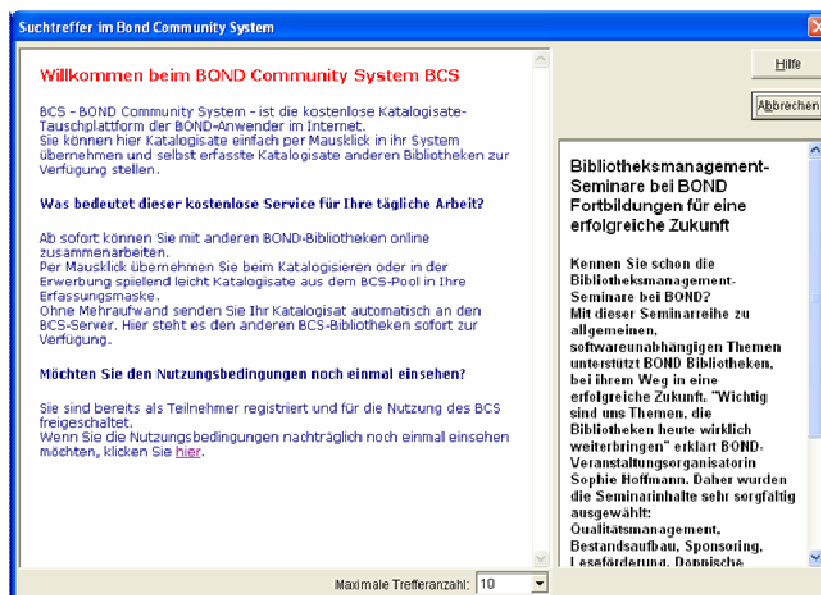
Suchtreffer im Bond Community System

Willkommen beim BOND Community System BCS

BCS - BOND Community System - ist die kostenlose Katalogisate-Tauschplattform der BOND-Anwender im Internet. Sie können hier Katalogisate einfach per Mausklick in Ihr System übernehmen und selbst erfasste Katalogisate anderen Bibliotheken zur Verfügung stellen.

Was bedeutet dieser kostenlose Service für Ihre tägliche Arbeit?

Ab sofort können Sie mit anderen BOND-Bibliotheken online zusammenarbeiten.
Per Mausklick übernehmen Sie beim Katalogisieren oder in der Erwerbung spielend leicht Katalogisate aus dem BCS-Pool in Ihre Erfassungsmaske.
Ohne Mehraufwand senden Sie Ihr Katalogisat automatisch an den BCS-Server. Hier steht es den anderen BCS-Bibliotheken sofort zur Verfügung.

Möchten Sie den Nutzungsbedingungen noch einmal einsehen?

Sie sind bereits als Teilnehmer registriert und für die Nutzung des BCS freigeschaltet.
Wenn Sie die Nutzungsbedingungen nachträglich noch einmal einsehen möchten, klicken Sie hier.

Hilfe

Abbrechen

Bibliotheksmanagement-Seminare bei BOND Fortbildungen für eine erfolgreiche Zukunft

Kennen Sie schon die Bibliotheksmanagement-Seminare bei BOND? Mit dieser Seminarreihe zu allgemeinen, softwareunabhängigen Themen unterstützt BOND Bibliotheken, bei ihrem Weg in eine erfolgreiche Zukunft. "Wichtig sind uns Themen, die Bibliotheken heute wirklich weiterbringen" erklärt BOND-Veranstaltungsorganisatorin Sophie Hoffmann. Daher wurden die Seminarinhalte sehr sorgfältig ausgewählt: Qualitätsmanagement, Bestandsaufbau, Sponsoring, Leseförderung, Doppische

Maximale Trefferanzahl: 10